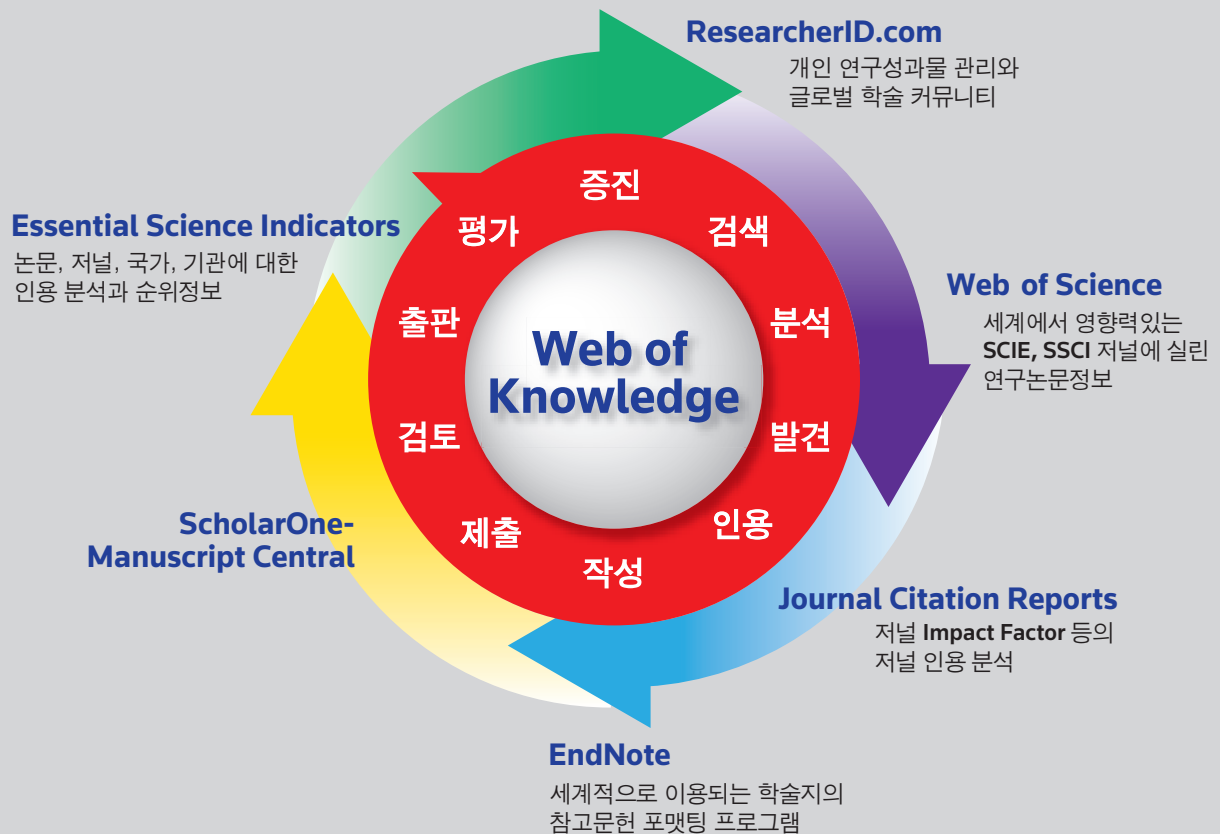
ResearcherID.com
개인 연구성과물 관리와
글로벌 학술 커뮤니티

Essential Science Indicators
논문, 저널, 국가, 기관에 대한
인용 분석과 순위정보

증진
검색
분석
발견
인용
작성
제출
검토
출판
평가

Web of Knowledge

Web of Science
세계에서 영향력있는
SCIE, SSCI 저널에 실린
연구논문정보

ScholarOne-
Manuscript Central

Journal Citation Reports
저널 Impact Factor 등의
저널 인용 분석

EndNote
세계적으로 이용되는 학술지의
참고문헌 포맷팅 프로그램